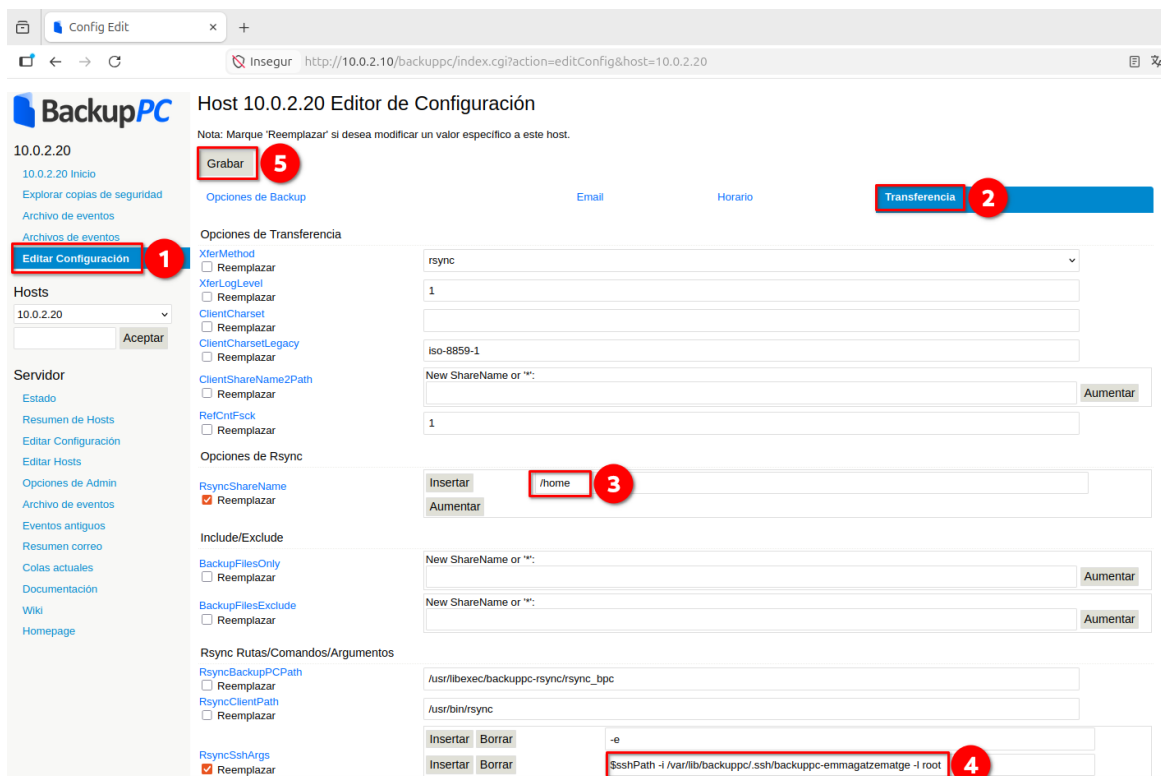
Config Edit × +

Insegur http://10.0.2.10/backuppc/index.cgi?action=editConfig&host=10.0.2.20

BackupPC

10.0.2.20
10.0.2.20 Inicio
Explorar copias de seguridad
Archivo de eventos
Archivos de eventos
Editar Configuración 1

Hosts
10.0.2.20
Aceptar

Servidor
Estado
Resumen de Hosts
Editar Configuración
Editar Hosts
Opciones de Admin
Archivo de eventos
Eventos antiguos
Resumen correo
Colas actuales
Documentación
Wiki
Homepage

Host 10.0.2.20 Editor de Configuración

Nota: Marque 'Reemplazar' si desea modificar un valor específico a este host.

Grabar 5

Opciones de Backup Email Horario Transferencia 2

Opciones de Transferencia

XferMethod
Reemplazar
rsync

XferLogLevel
Reemplazar
1

ClientCharset
Reemplazar

ClientCharsetLegacy
Reemplazar
iso-8859-1

ClientShareName2Path
Reemplazar
New ShareName or '*':
Aumentar

RefCntFsck
Reemplazar
1

Opciones de Rsync

RsyncShareName
Reemplazar
Insertar /home 3
Aumentar

Include/Exclude

BackupFilesOnly
Reemplazar
New ShareName or '*':
Aumentar

BackupFilesExclude
Reemplazar
New ShareName or '*':
Aumentar

Rsync Rutas/Comandos/Argumentos

RsyncBackupPCPath
Reemplazar
/usr/libexec/backuppc-rsync/rsync_bpc

RsyncClientPath
Reemplazar
/usr/bin/rsync

RsyncSshArgs
Reemplazar
Insertar Borrar -e
Insertar Borrar $sshPath -i /var/lib/backuppc/.ssh/backuppc-emmagatzematge -l root 4